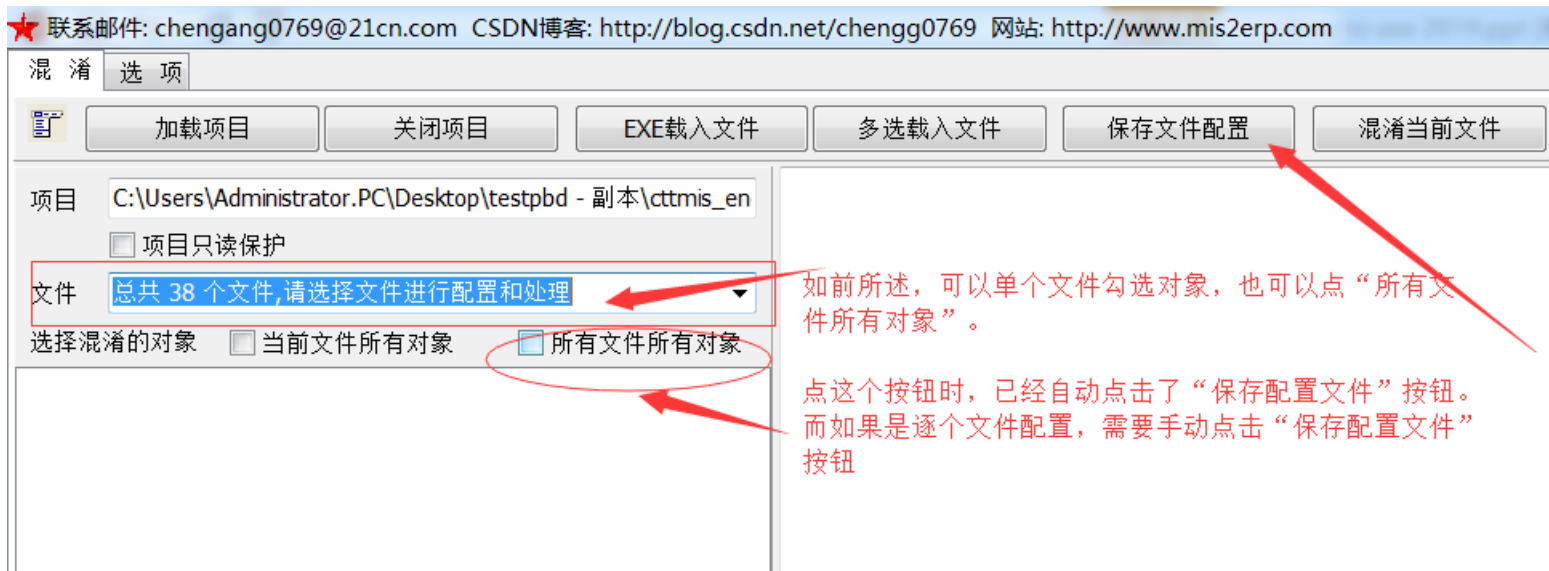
联系邮件: chengang0769@21cn.com CSDN博客: http://blog.csdn.net/chengg0769 网站: http://www.mis2erp.com

混 淆 | 选 项

加载项目 | 关闭项目 | EXE载入文件 | 多选载入文件 | 保存文件配置 | 混淆当前文件

项目 C:\Users\Administrator.PC\Desktop\testpbd - 副本\cttmis_en

项目只读保护

文件 总共 38 个文件,请选择文件进行配置和处理

选择混淆的对象 当前文件所有对象 所有文件所有对象

如前所述，可以单个文件勾选对象，也可以点“所有文件所有对象”。

点这个按钮时，已经自动点击了“保存配置文件”按钮。而如果是逐个文件配置，需要手动点击“保存配置文件”按钮